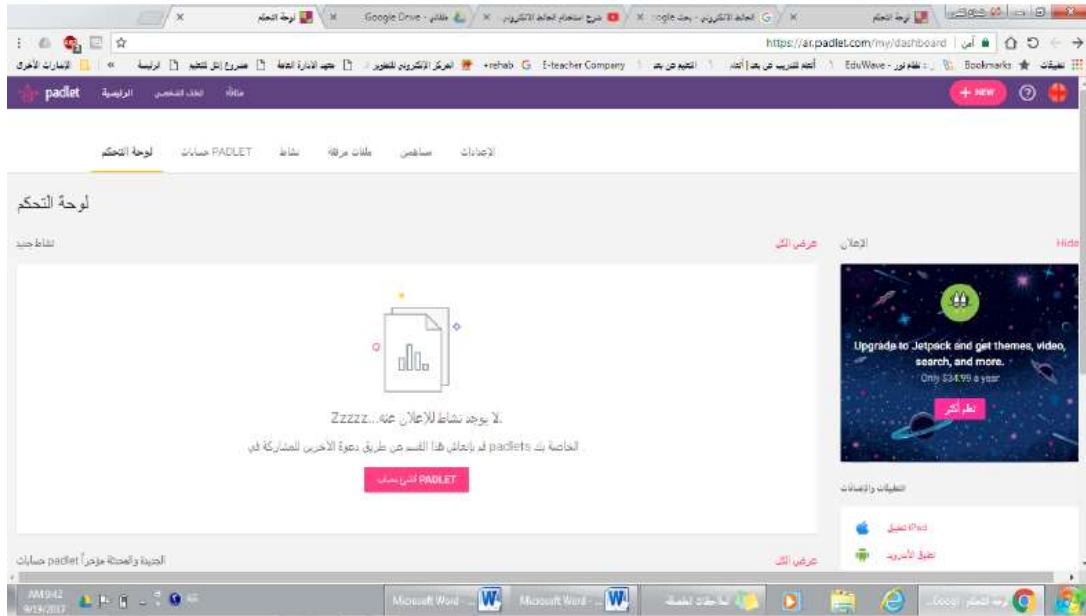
لوحة التحكم | Google Drive - ملفاتي | شرح استخدام الحائط الالكتروني | الحائط الالكتروني - بحث Google | لوحة التحكم

https://ar.padlet.com/my/dashboard | آمن

تطبيقات | Bookmarks | نظام نور - EduWave | أتعلم للتدريب عن بعد | أتعلم | التعليم عن بعد | rehab | E-teacher Company | المركز الإلكتروني للتطوير | معهد الإدارة العامة | مشروع إتقان للتعليم | الرئيسية | الإشارات الأخرى

padlet | الرئيسية | الملف الشخصي | ملاذك | + NEW

لوحة التحكم | حسابات PADLET | نشاط | ملفات مرفقة | ساهمن | الإعدادات

لوحة التحكم

نشاط جديد | عرض الكل | الإعلان | Hide

لا يوجد نشاط للإعلان عنه...Zzzzz

الخاصة بك padlets قم بإنعاش هذا القسم عن طريق دعوة الآخرين للمشاركة في .

أنشئ حساب PADLET

Upgrade to Jetpack and get themes, video, search, and more.
Only $34.99 a year
تعلم أكثر

التطبيقات والإضافات
تطبيق iPad
تطبيق الأندرويد

حسابات padlet الجديدة والمحدثة مؤخراً | عرض الكل

AM 9:42
9/19/2017
Microsoft Word | Microsoft Word | الملاحظات اللاصقة | لوحة التحكم - Googl